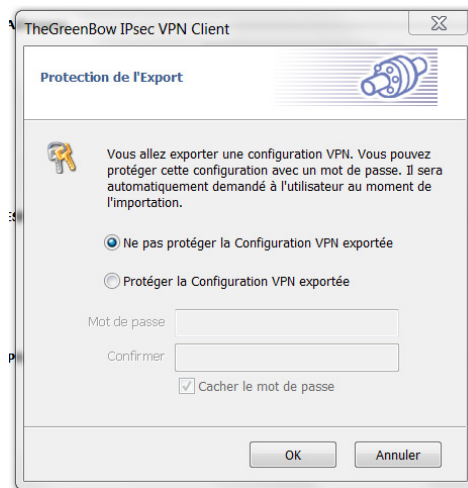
TheGreenBow IPsec VPN Client

Protection de l'Export

Vous allez exporter une configuration VPN. Vous pouvez protéger cette configuration avec un mot de passe. Il sera automatiquement demandé à l'utilisateur au moment de l'importation.

Ne pas protéger la Configuration VPN exportée

Protéger la Configuration VPN exportée

Mot de passe

Confirmer

Cacher le mot de passe

OK

Annuler